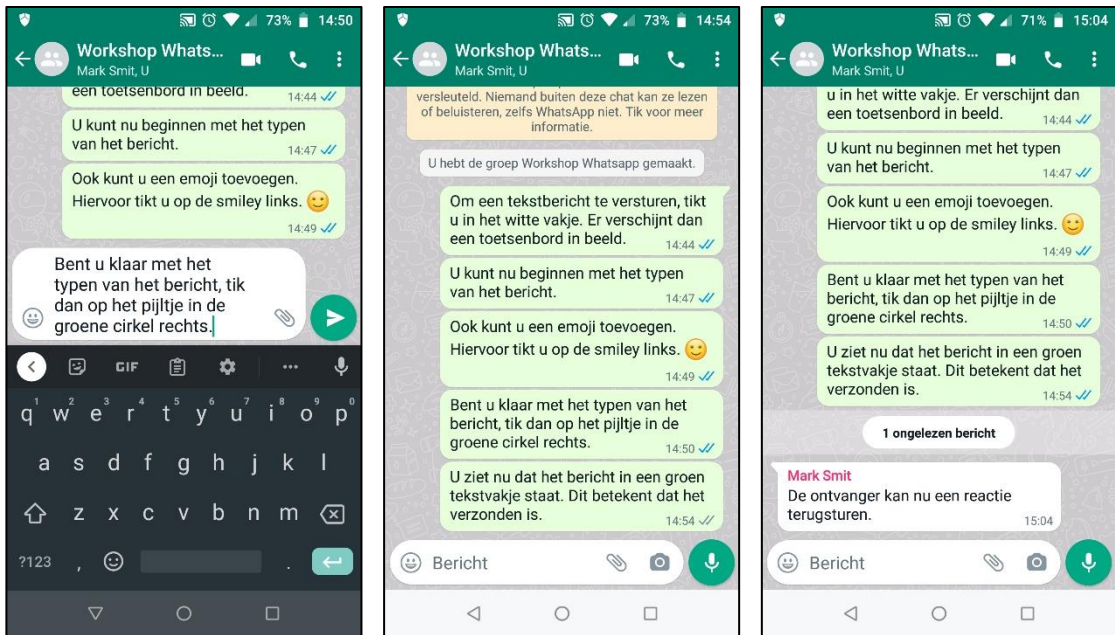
73% 14:50

Workshop Whats...
Mark Smit, U

een toetsenbord in beeld. 14:44

U kunt nu beginnen met het typen van het bericht. 14:47

Ook kunt u een emoji toevoegen. Hiervoor tikt u op de smiley links. 🙂 14:49

Bent u klaar met het typen van het bericht, tik dan op het pijltje in de groene cirkel rechts.

GIF ...

q w e r t y u i o p
a s d f g h j k l
z x c v b n m
?123 , .

73% 14:54

Workshop Whats...
Mark Smit, U

versleuteld. Niemand buiten deze chat kan ze lezen of beluisteren, zelfs WhatsApp niet. Tik voor meer informatie.

U hebt de groep Workshop Whatsapp gemaakt.

Om een tekstbericht te versturen, tikt u in het witte vakje. Er verschijnt dan een toetsenbord in beeld. 14:44

U kunt nu beginnen met het typen van het bericht. 14:47

Ook kunt u een emoji toevoegen. Hiervoor tikt u op de smiley links. 🙂 14:49

Bent u klaar met het typen van het bericht, tik dan op het pijltje in de groene cirkel rechts. 14:50

U ziet nu dat het bericht in een groen tekstvakje staat. Dit betekent dat het verzonden is. 14:54

Bericht

71% 15:04

Workshop Whats...
Mark Smit, U

u in het witte vakje. Er verschijnt dan een toetsenbord in beeld. 14:44

U kunt nu beginnen met het typen van het bericht. 14:47

Ook kunt u een emoji toevoegen. Hiervoor tikt u op de smiley links. 🙂 14:49

Bent u klaar met het typen van het bericht, tik dan op het pijltje in de groene cirkel rechts. 14:50

U ziet nu dat het bericht in een groen tekstvakje staat. Dit betekent dat het verzonden is. 14:54

1 ongelezen bericht

Mark Smit
De ontvanger kan nu een reactie terugsturen. 15:04

Bericht